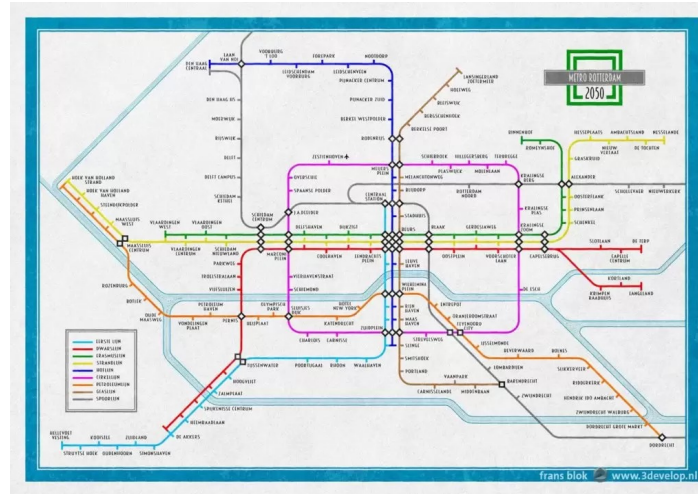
METRO ROTTERDAM
2050

LAAN VAN NOI
VOORBURG 'T LOO
FOREPARK
NOOTDORP
DEN HAAG CENTRAAL
LEIDSCHENDAM VOORBURG
LEIDSCHENVEEN
PIJNACKER CENTRUM
PIJNACKER ZUID
BERKEL WESTPOLDER
RODENRIJS
DEN HAAG HS
MOERWIJK
RIJSWIJK
DELFT
DELFT CAMPUS
SCHIEDAM KETHEL
LANSINGERLAND ZOETERMEER
MEIJERSPLEIN
BLEISWIJK
BERGSCHENHOEK
BERKELSE POORT
ZESTIENHOVEN
OVERSCHIE
SPAANSE POLDER
SCHIEBROEK
HILLEGERSBERG
TERBREGGE
PLASWIJCK
MOLENLAAN
MELANCHTONWEG
BLIJDORP
ROTTERDAM NOORD
CENTRAAL STATION
STADHUIS
KRALINGSE BERG
KRALINGSE PLAS
KRALINGSE ZOOM
ALEXANDER
OOSTERFLANK
PRINSENLAAN
SCHENKEL
ROMEYNSHOF
BINNENHOF
NIEUWERKERK
HESSEPLAATS
AMBACHTSHART
NESSELANDE
NIEUW VERLAAT
DE TOCHTEN
GRAVENWEG
SCHOLLEVAAR
WOUWERKERK
HOEK VAN HOLLAND STRAND
HOEK VAN HOLLAND HAVEN
STEENDIJKPOLDER
MAASSLUIS WEST
MAASSLUIS CENTRUM
VLAARDINGEN WEST
VLAARDINGEN OOST
VLAARDINGEN CENTRUM
SCHIEDAM NIEUWLAND
SCHIEDAM CENTRUM
G.J. DE JONGH
MARCONI PLEIN
DELFSHAVEN
DIJKZIGT
COOLHAVEN
EENDRACHTSPLEIN
BEURS
BLAAK
OOSTPLEIN
GERDESIAWEG
VOORSCHOTERLAAN
CAPELSEBRUG
SLOTLAAN
CAPELLE CENTRUM
DE TERP
KORTLAND
KRIMPEN RAADHUIS
LANGELAND
LEUVEHAVEN
WILHELMINAPLEIN
ENTREPOT
DE ESCH
ROZENBURG
BOTLEK
PARKWEG
TROELSTRALAAN
VIERHAVENSTRAAT
SCHIEMOND
PIETSLUISSEN
PETROLEUM HAVEN
OLYMPISCH PARK
LEUVEHAVEN
HOTEL NEW YORK
KATENDRECHT
OUDE MAASWEG
VONDELINGENPLAAT
PERNIS
HEIJPLAAT
CHARLOIS
CARNISSE
ZUIDPLEIN
RIJNHAVEN
MAASHAVEN
ORANJEBOOMSTRAAT
FEIJENOORD CITY
STADIONWEG
SLINGE
SMITSHOEK
PORTLAND
CARNISSELANDE
VAANPARK
MIDDENBAAN
IJSSELMONDE
BEVERWAARD
BOLNES
LOMBARDIJEN
BARENDRECHT
ZWIJNDRECHT
SLIKKERVEER
RIDDERKERK
HENDRIK IDO AMBACHT
ZWIJNDRECHT WALBURG
DORDRECHT GROTE MARKT
DORDRECHT
TOSSENWATER
POORTUGAAL
RHOON
WAALHAVEN
HOOGVLIET
ZALMPLAAT
SPIJKENISSE CENTRUM
HEEMRAADLAAN
DE AKKERS
HELLEVOETSLUIS VESTING
KOOIJSE
ZUIDLAND
STRUYTSE HOEK
OUDENHOORN
SIMONSHAVEN

EERSTE LIJN
TWEEDE LIJN
ERASMUSLIJN
STRANDLIJN
HOFLIJN
EIBESLIJN
NOTOHOSLIJN
HAVENLIJN
SLAGLIJN
SPOORLIJN

frans blok  www.3develop.nl